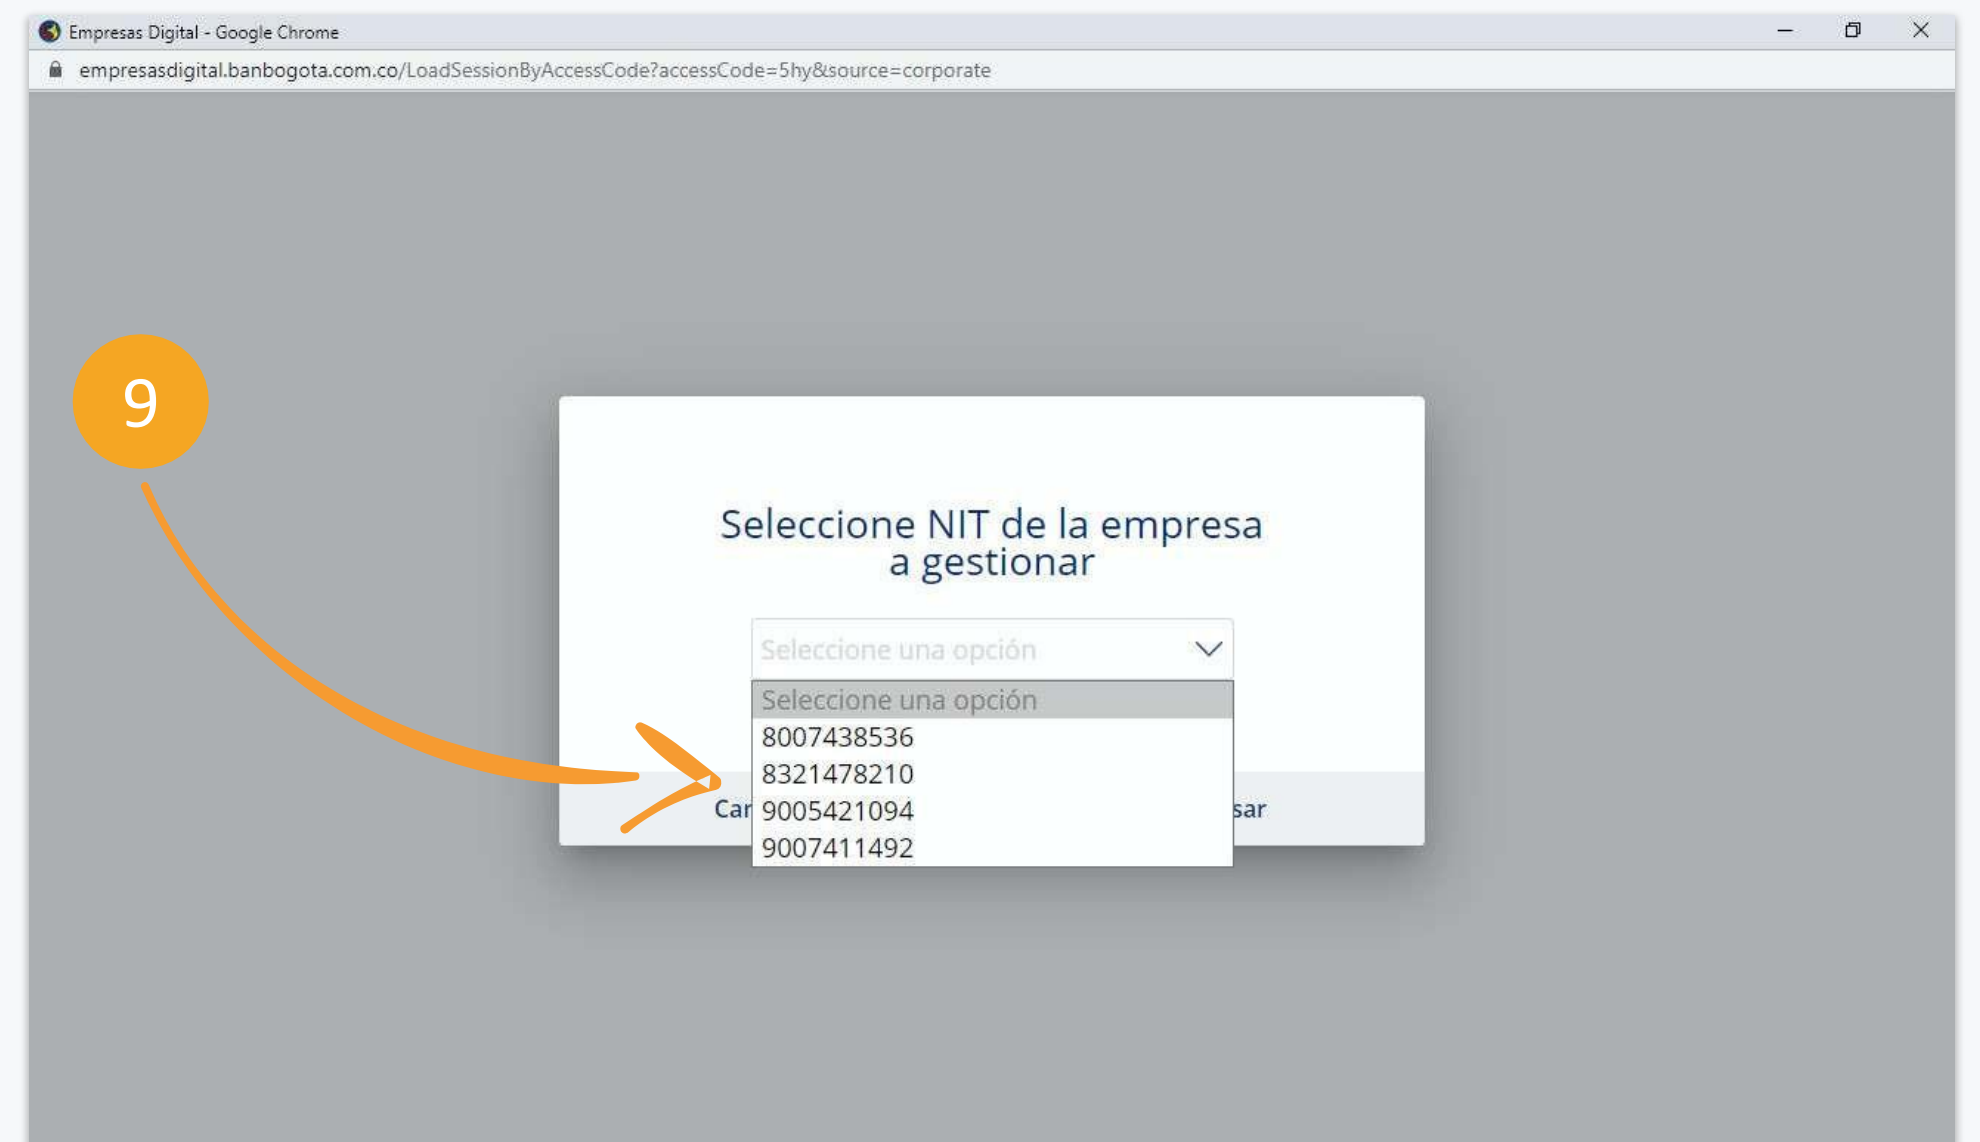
Empresas Digital - Google Chrome

empresasdigital.banbogota.com.co/LoadSessionByAccessCode?accessCode=5hy&source=corporate

9

Seleccione NIT de la empresa a gestionar

Seleccione una opción

Seleccione una opción
8007438536
8321478210
9005421094
9007411492

Car

sar